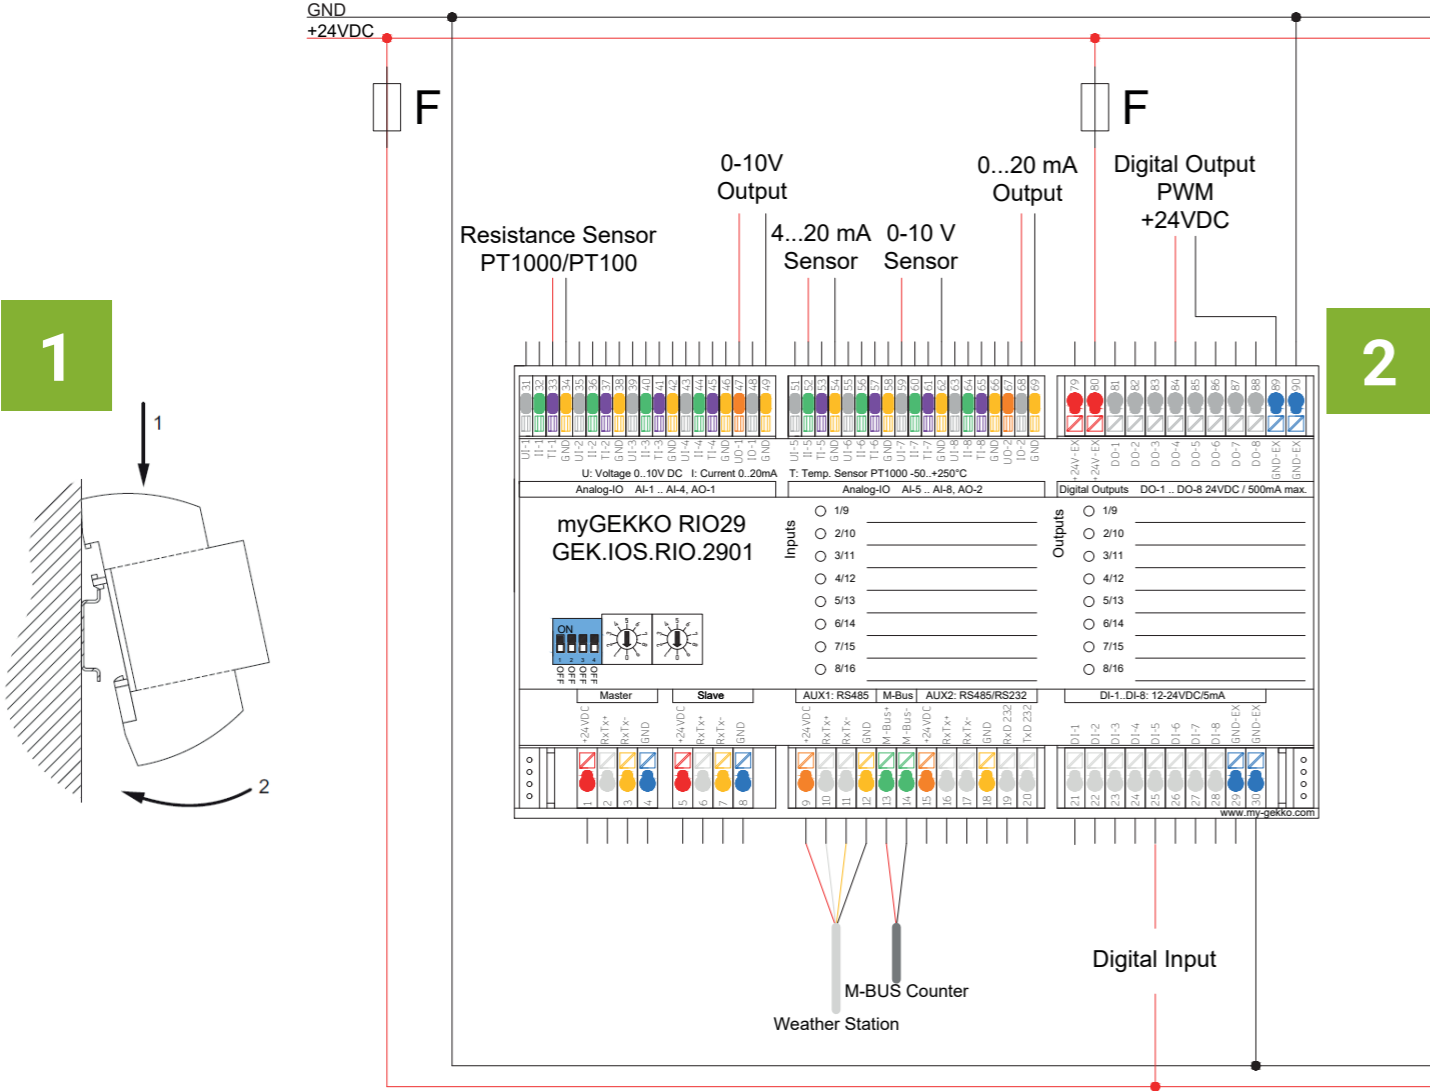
GND
+24VDC

F

F

1

1

2

2

0-10V Output

0...20 mA Output

Digital Output PWM +24VDC

Resistance Sensor PT1000/PT100

4...20 mA Sensor

0-10 V Sensor

31 32 33 34 35 36 37 38 39 40 41 42 43 44 45 46 47 48 49

UI-1 II-1 TI-1 GND UI-2 II-2 TI-2 GND UI-3 II-3 TI-3 GND UI-4 II-4 TI-4 GND UO-1 IO-1 GND

U: Voltage 0..10V DC I: Current 0..20mA

Analog-IO AI-1 .. AI-4, AO-1

51 52 53 54 55 56 57 58 59 60 61 62 63 64 65 66 67 68 69

UI-5 II-5 TI-5 GND UI-6 II-6 TI-6 GND UI-7 II-7 TI-7 GND UI-8 II-8 TI-8 GND UO-2 IO-2 GND

T: Temp. Sensor PT1000 -50..+250°C

Analog-IO AI-5 .. AI-8, AO-2

79 80 81 82 83 84 85 86 87 88 89 90

+24V-EX +24V-EX DO-1 DO-2 DO-3 DO-4 DO-5 DO-6 DO-7 DO-8 GND-EX GND-EX

Digital Outputs DO-1 .. DO-8 24VDC / 500mA max.

myGEKKO RIO29
GEK.IOS.RIO.2901

Inputs
1/9
2/10
3/11
4/12
5/13
6/14
7/15
8/16

Outputs
1/9
2/10
3/11
4/12
5/13
6/14
7/15
8/16

ON
1 2 3 4
OFF OFF OFF OFF

Master

Slave

AUX1: RS485 M-Bus AUX2: RS485/RS232

DI-1..DI-8: 12-24VDC/5mA

+24VDC RxTx+ RxTx- GND +24VDC RxTx+ RxTx- GND +24VDC RxTx+ RxTx- GND M-Bus+ M-Bus- +24VDC RxTx+ RxTx- GND RxD 232 TxD 232 DI-1 DI-2 DI-3 DI-4 DI-5 DI-6 DI-7 DI-8 GND-EX GND-EX

1 2 3 4 5 6 7 8 9 10 11 12 13 14 15 16 17 18 19 20 21 22 23 24 25 26 27 28 29 30

www.my-gekko.com

Digital Input

M-BUS Counter

Weather Station